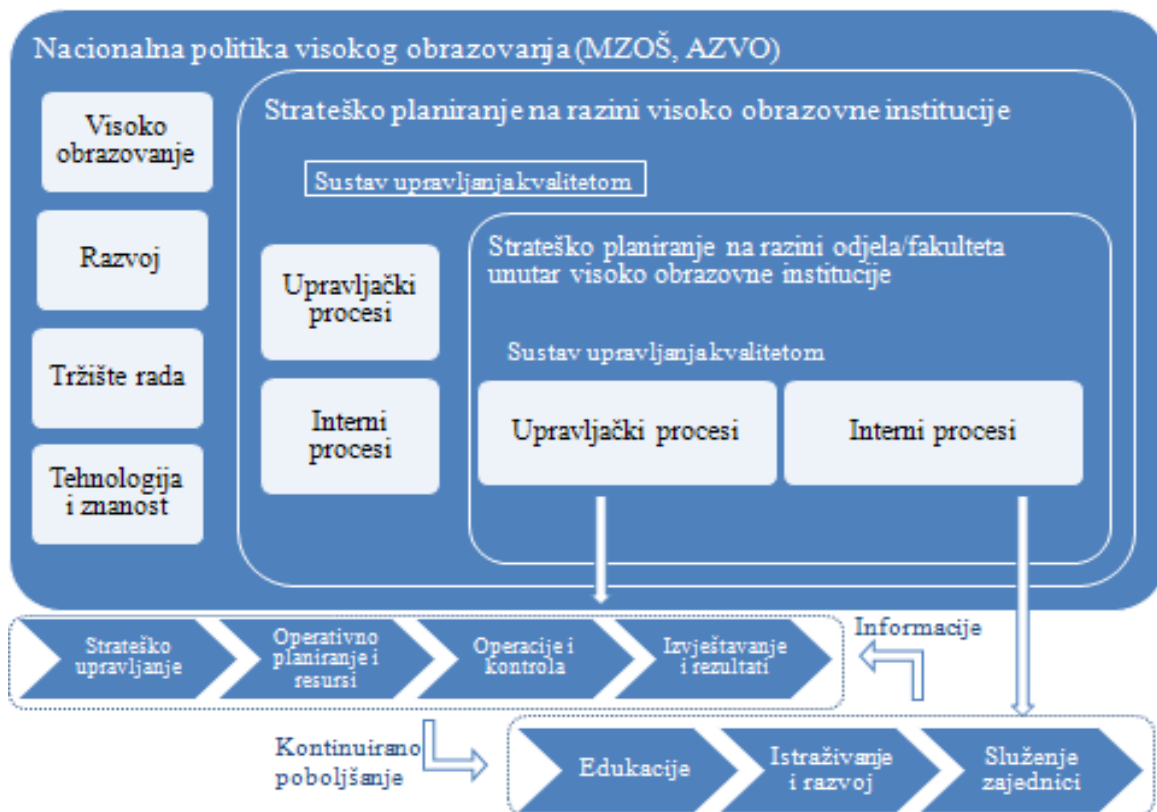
Nacionalna politika visokog obrazovanja (MZOŠ, AZVO)

Visoko obrazovanje

Razvoj

Tržište rada

Tehnologija i znanost

Strateško planiranje na razini visoko obrazovne institucije

Sustav upravljanja kvalitetom

Upravljački procesi

Interni procesi

Strateško planiranje na razini odjela/fakulteta unutar visoko obrazovne institucije

Sustav upravljanja kvalitetom

Upravljački procesi

Interni procesi

Strateško upravljanje

Operativno planiranje i resursi

Operacije i kontrola

Izvještavanje i rezultati

Informacije

Kontinuirano poboljšanje

Edukacije

Istraživanje i razvoj

Služenje zajednici